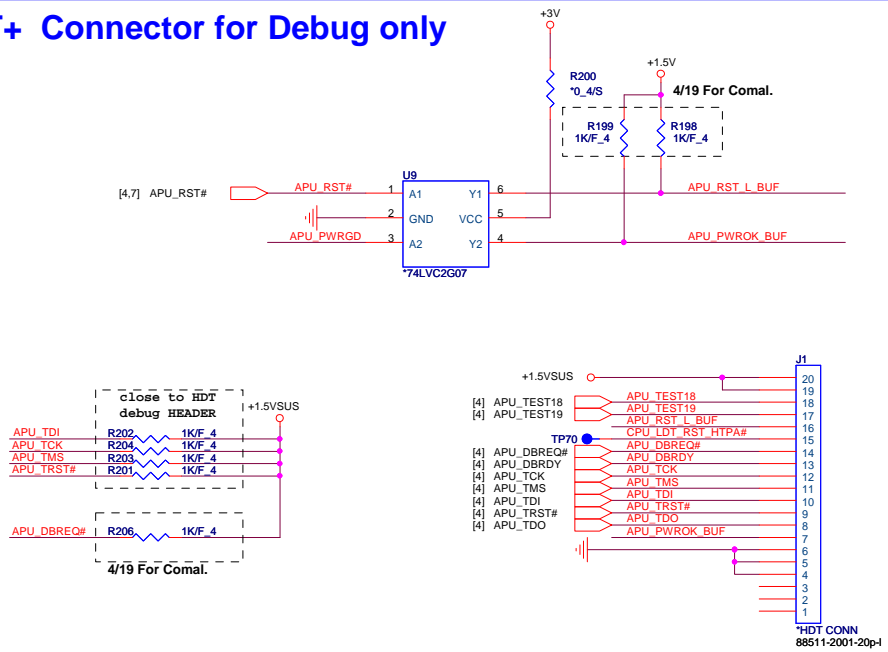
T+ Connector for Debug only

+3V

R200
*0_4/S

+1.5V

4/19 For Comal.

R199
1K/F_4

R198
1K/F_4

U9

[4,7] APU_RST#

APU_RST#

1 A1 Y1 6

APU_RST_L_BUF

2 GND VCC 5

APU_PWRGD

3 A2 Y2 4

APU_PWROK_BUF

*74LVC2G07

close to HDT
debug HEADER

+1.5VSUS

APU_TDI R202 1K/F_4
APU_TCK R204 1K/F_4
APU_TMS R203 1K/F_4
APU_TRST# R201 1K/F_4

APU_DBREQ# R206 1K/F_4

4/19 For Comal.

+1.5VSUS

J1

[4] APU_TEST18
[4] APU_TEST19

TP70

[4] APU_DBREQ#
[4] APU_DBRDY
[4] APU_TCK
[4] APU_TMS
[4] APU_TDI
[4] APU_TRST#
[4] APU_TDO

APU_TEST18
APU_TEST19
APU_RST_L_BUF
CPU_LDT_RST_HTPA#
APU_DBREQ#
APU_DBRDY
APU_TCK
APU_TMS
APU_TDI
APU_TRST#
APU_TDO
APU_PWROK_BUF

20
19
18
17
16
15
14
13
12
11
10
9
8
7
6
5
4
3
2
1

*HDT CONN
88511-2001-20p-l